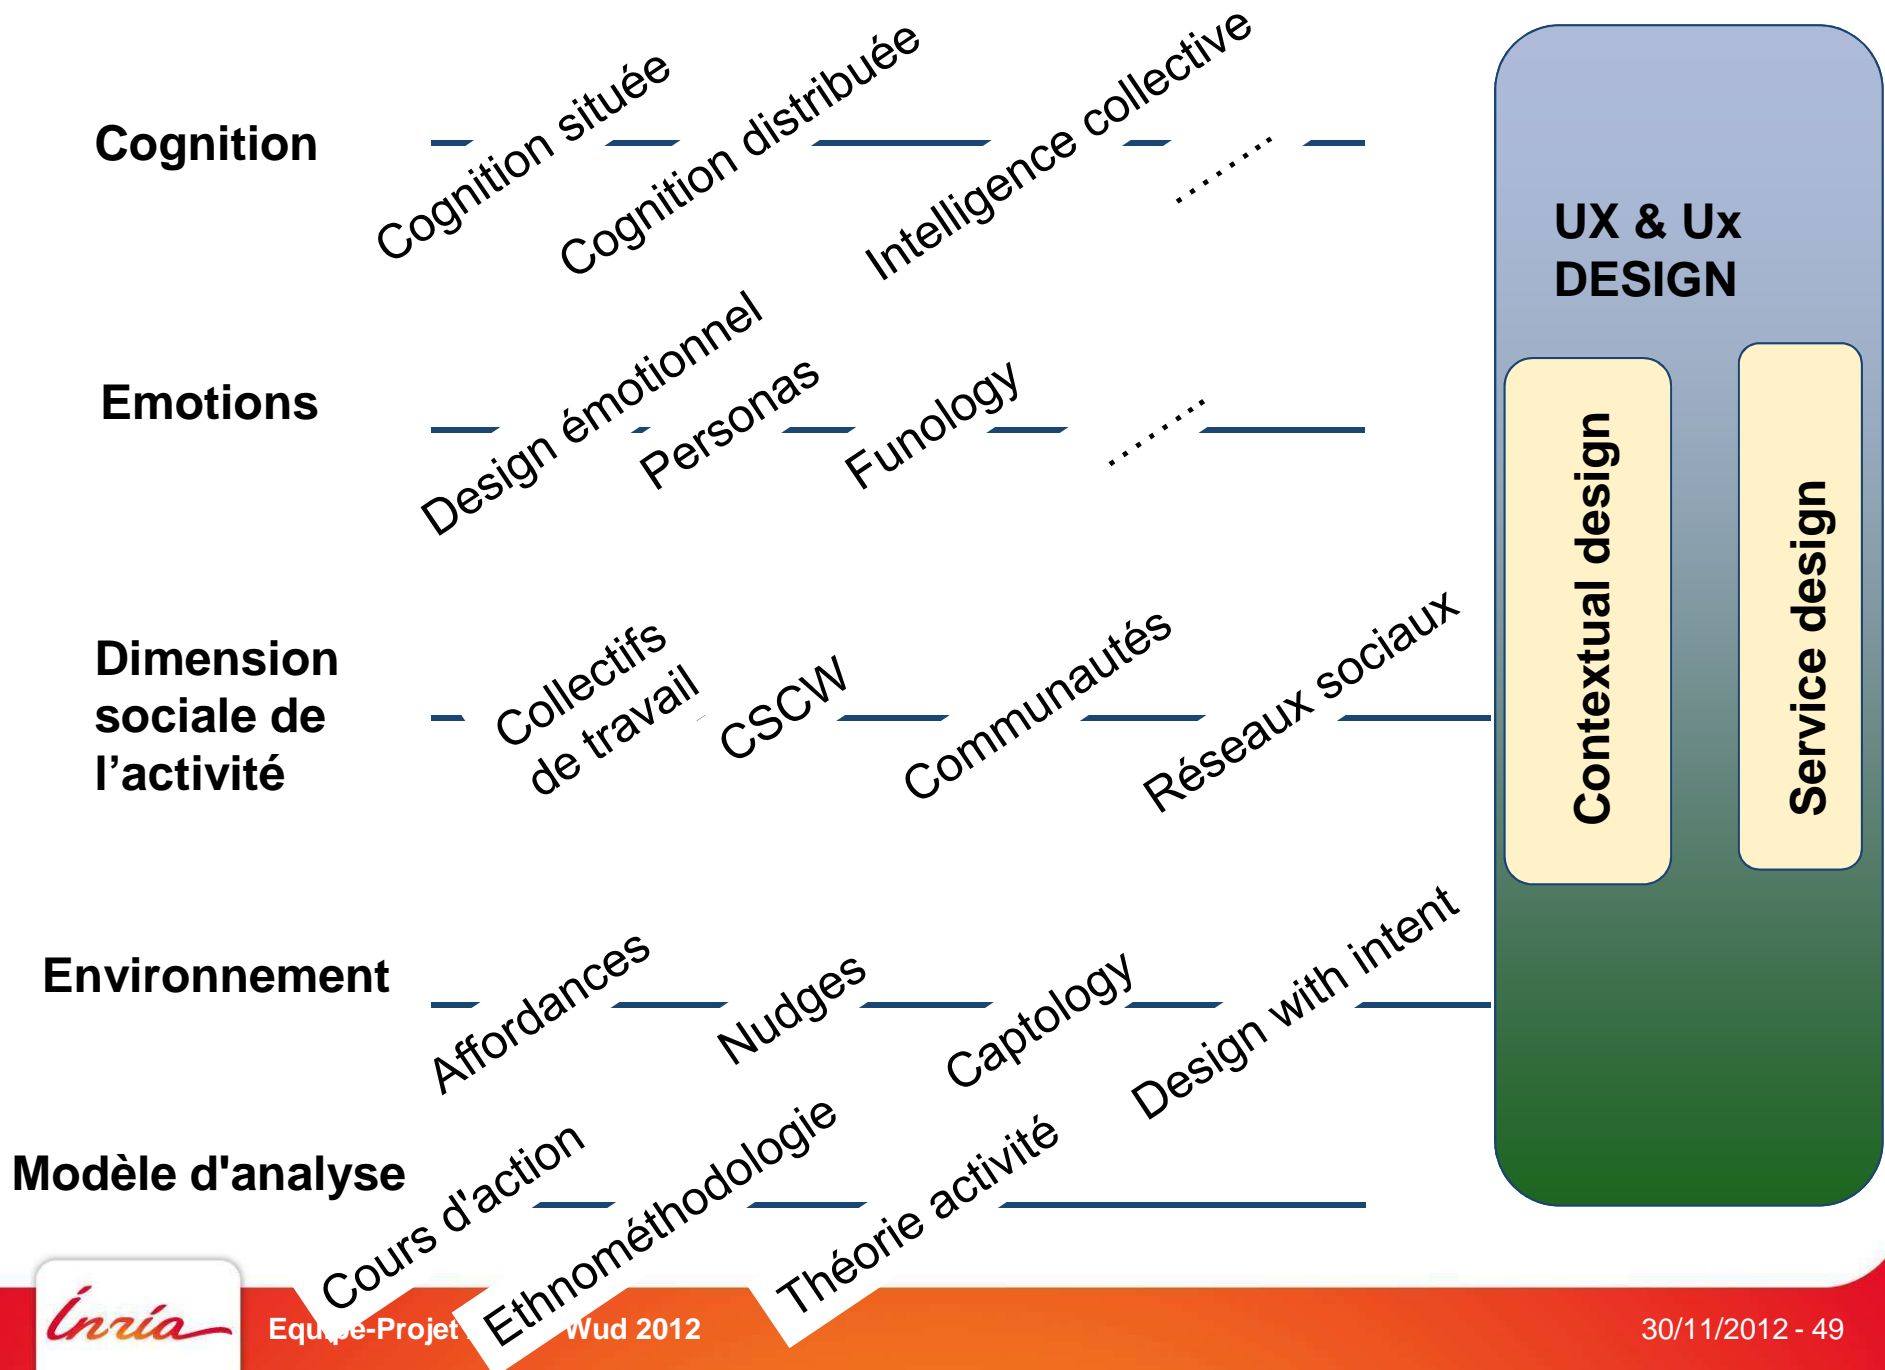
Cognition

Cognition située

Cognition distribuée

Intelligence collective

……..

Emotions

Design émotionnel

Personas

Funology

……..

Dimension sociale de l'activité

Collectifs de travail

CSCW

Communautés

Réseaux sociaux

Environnement

Affordances

Nudges

Captology

Design with intent

Modèle d'analyse

Cours d'action

Ethnométhodologie

Théorie activité

UX & Ux DESIGN

Contextual design

Service design

Inria

Equipe-Projet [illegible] Wud 2012

30/11/2012 - 49